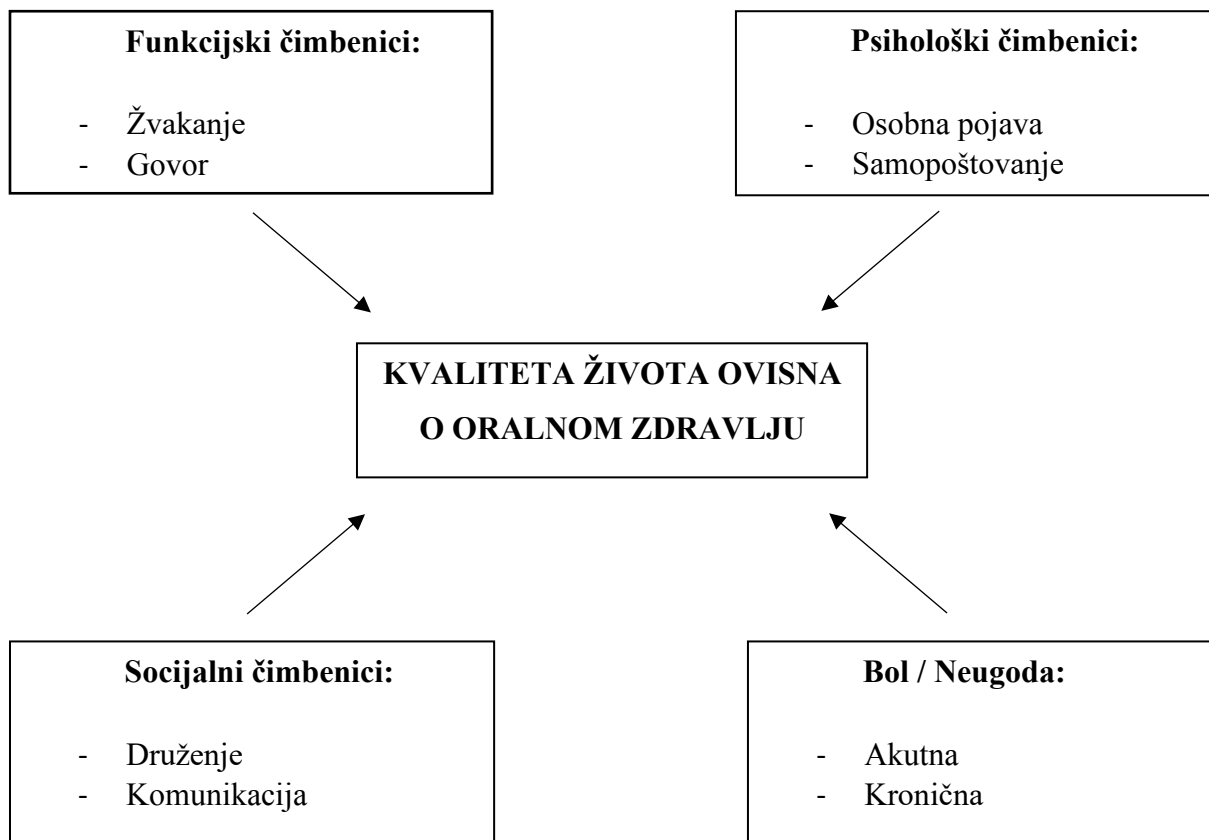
Funkcijski čimbenici:

- Žvakanje
- Govor

Psihološki čimbenici:

- Osobna pojava
- Samopoštovanje

KVALITETA ŽIVOTA OVISNA O ORALNOM ZDRAVLJU

Socijalni čimbenici:

- Druženje
- Komunikacija

Bol / Neugoda:

- Akutna
- Kronična